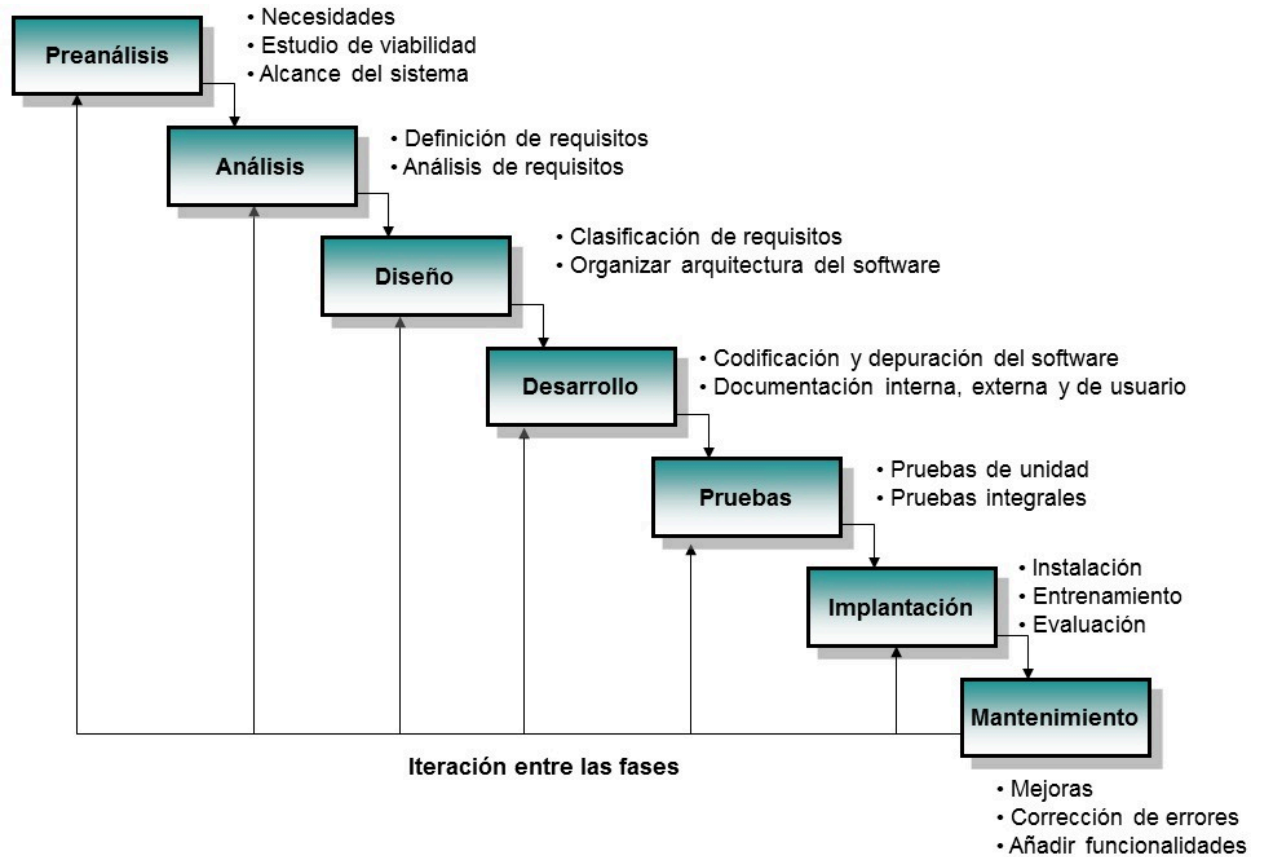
Preanálisis
• Necesidades
• Estudio de viabilidad
• Alcance del sistema

Análisis
• Definición de requisitos
• Análisis de requisitos

Diseño
• Clasificación de requisitos
• Organizar arquitectura del software

Desarrollo
• Codificación y depuración del software
• Documentación interna, externa y de usuario

Pruebas
• Pruebas de unidad
• Pruebas integrales

Implantación
• Instalación
• Entrenamiento
• Evaluación

Mantenimiento
• Mejoras
• Corrección de errores
• Añadir funcionalidades

Iteración entre las fases